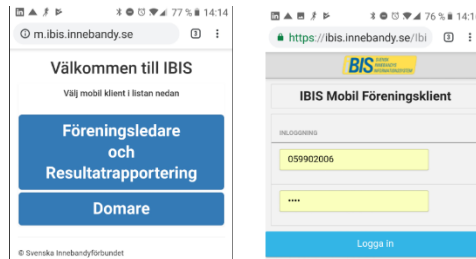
77 % 14:14

m.ibis.innebandy.se

3

Välkommen till IBIS

Välj mobil klient i listan nedan

Föreningsledare och Resultatrapportering

Domare

© Svenska Innebandyförbundet

76 % 14:1

https://ibis.innebandy.se/ibi

3

BIS

IBIS Mobil Föreningsklient

INLOGGNING

059902006

••••

Logga in